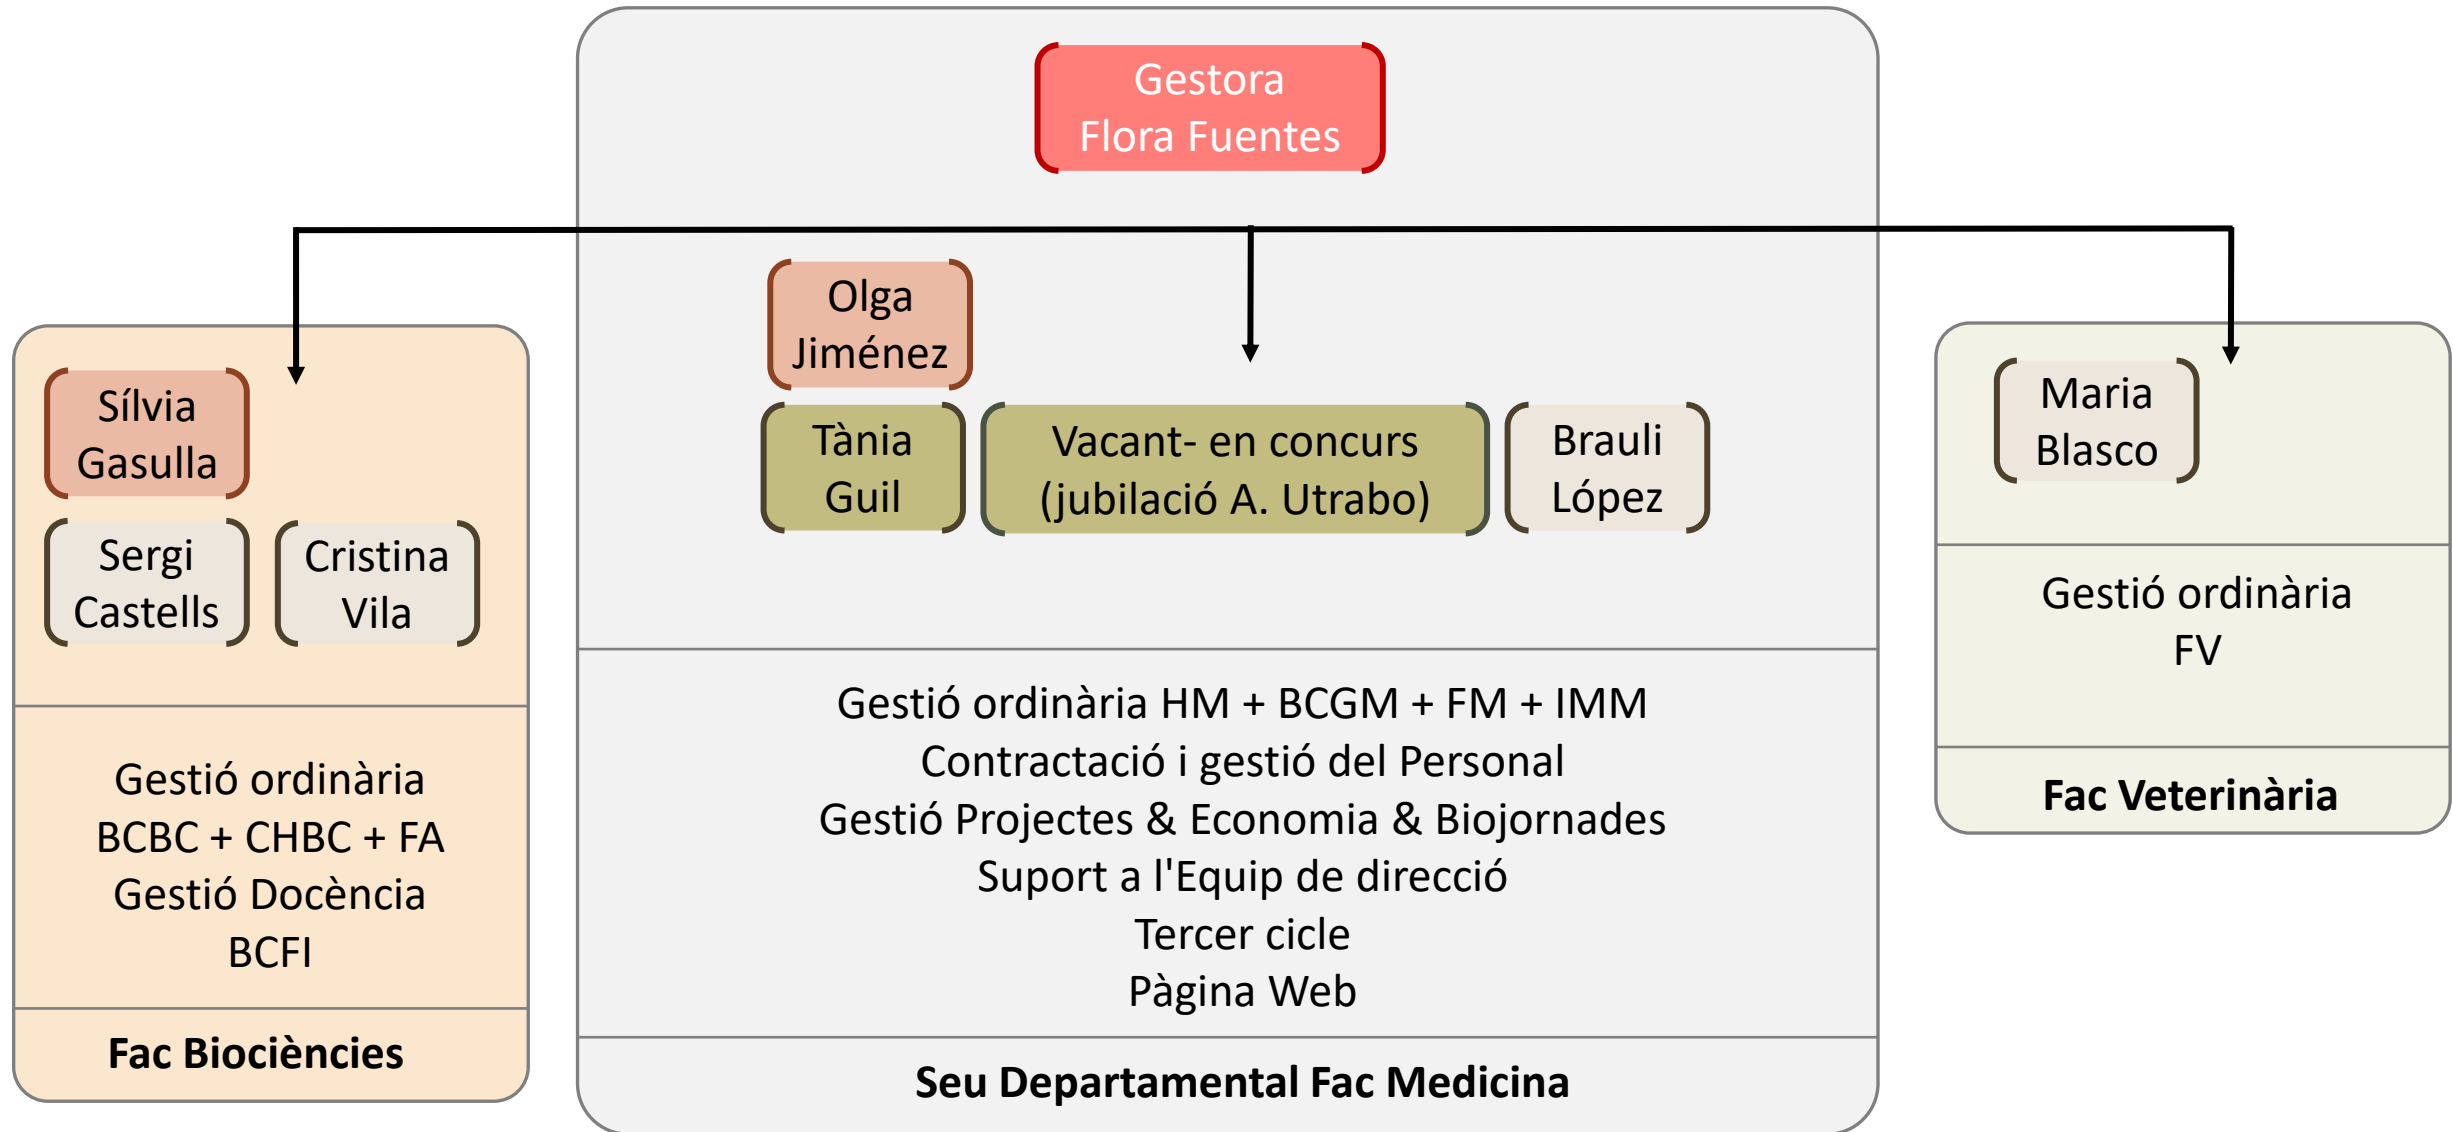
Gestora
Flora Fuentes

Sílvia Gasulla

Sergi Castells

Cristina Vila

Gestió ordinària
BCBC + CHBC + FA
Gestió Docència
BCFI

Fac Biociències

Olga Jiménez

Tània Guil

Vacant- en concurs (jubilació A. Utrabo)

Brauli López

Gestió ordinària HM + BCGM + FM + IMM
Contractació i gestió del Personal
Gestió Projectes & Economia & Biojornades
Suport a l'Equip de direcció
Tercer cicle
Pàgina Web

Seu Departamental Fac Medicina

Maria Blasco

Gestió ordinària
FV

Fac Veterinària